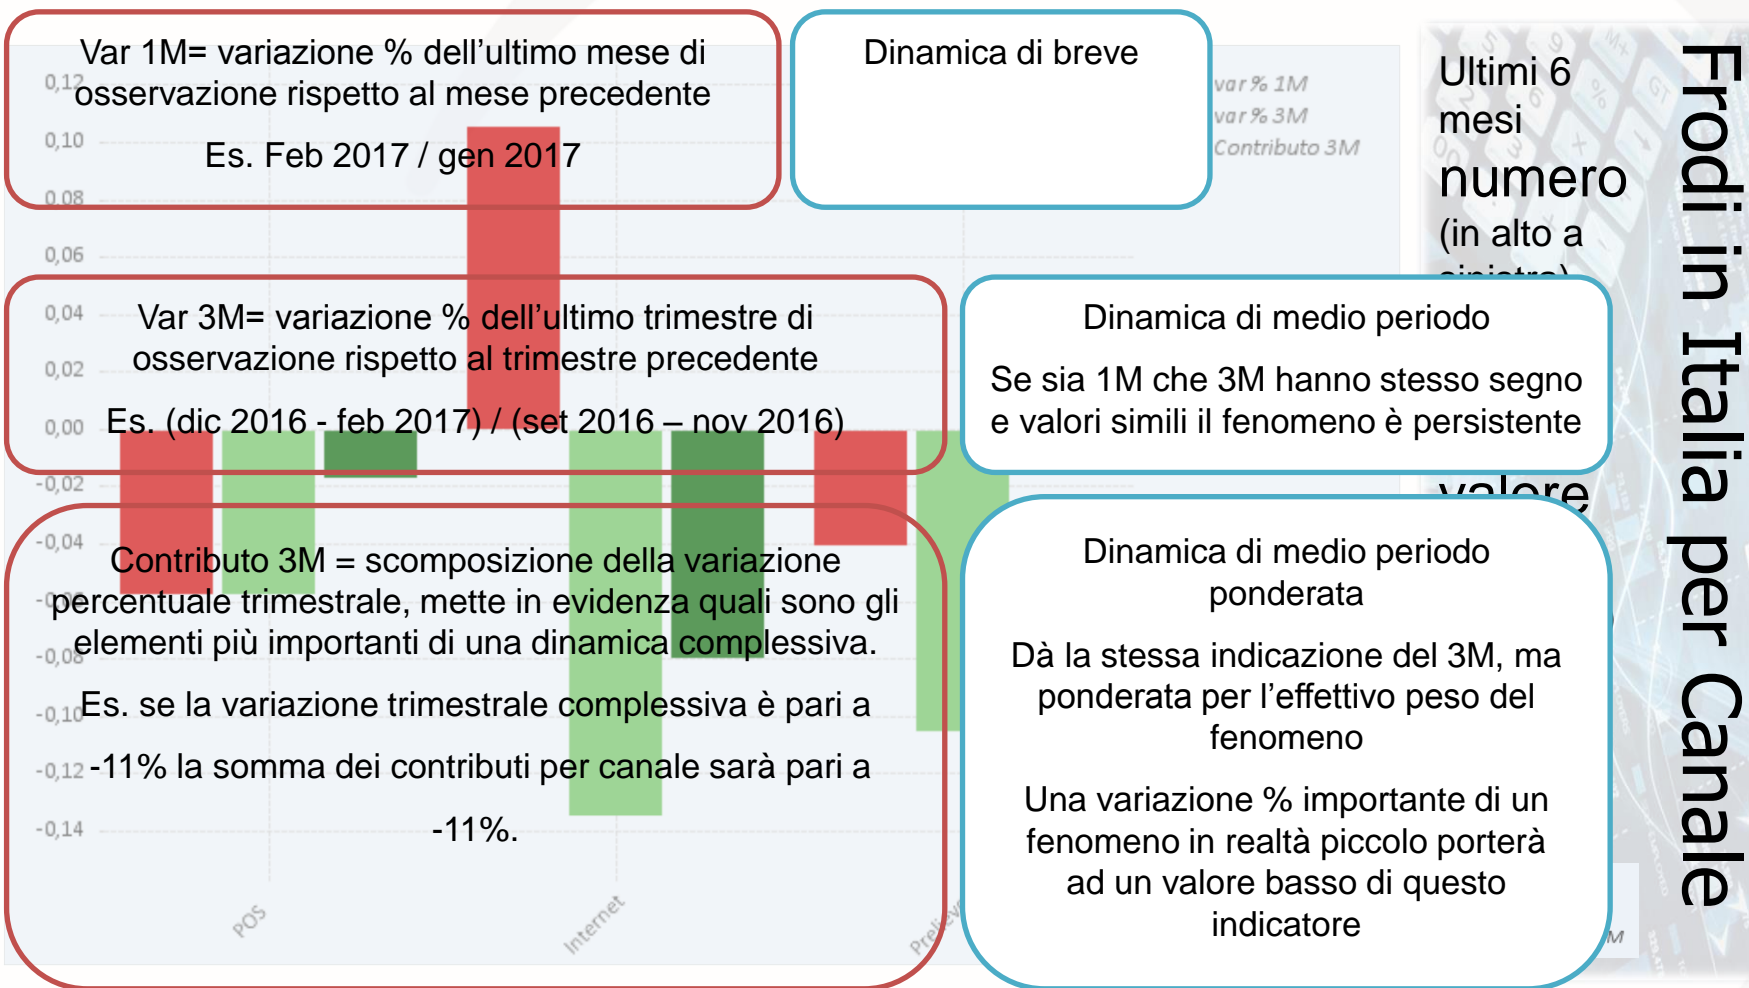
Var 1M= variazione % dell'ultimo mese di osservazione rispetto al mese precedente

Es. Feb 2017 / gen 2017

Dinamica di breve

var % 1M
var % 3M
Contributo 3M

Ultimi 6 mesi
numero
(in alto a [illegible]

Frodi in Italia per Canale

0,12
0,10
0,08
0,06
0,04
0,02
0,00
-0,02
-0,04
-0,06
-0,08
-0,10
-0,12
-0,14

Var 3M= variazione % dell'ultimo trimestre di osservazione rispetto al trimestre precedente

Es. (dic 2016 - feb 2017) / (set 2016 – nov 2016)

Dinamica di medio periodo

Se sia 1M che 3M hanno stesso segno e valori simili il fenomeno è persistente

valore

Contributo 3M = scomposizione della variazione percentuale trimestrale, mette in evidenza quali sono gli elementi più importanti di una dinamica complessiva.

Es. se la variazione trimestrale complessiva è pari a -11% la somma dei contributi per canale sarà pari a -11%.

Dinamica di medio periodo ponderata

Dà la stessa indicazione del 3M, ma ponderata per l'effettivo peso del fenomeno

Una variazione % importante di un fenomeno in realtà piccolo porterà ad un valore basso di questo indicatore

POS
Internet
Prel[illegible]
M